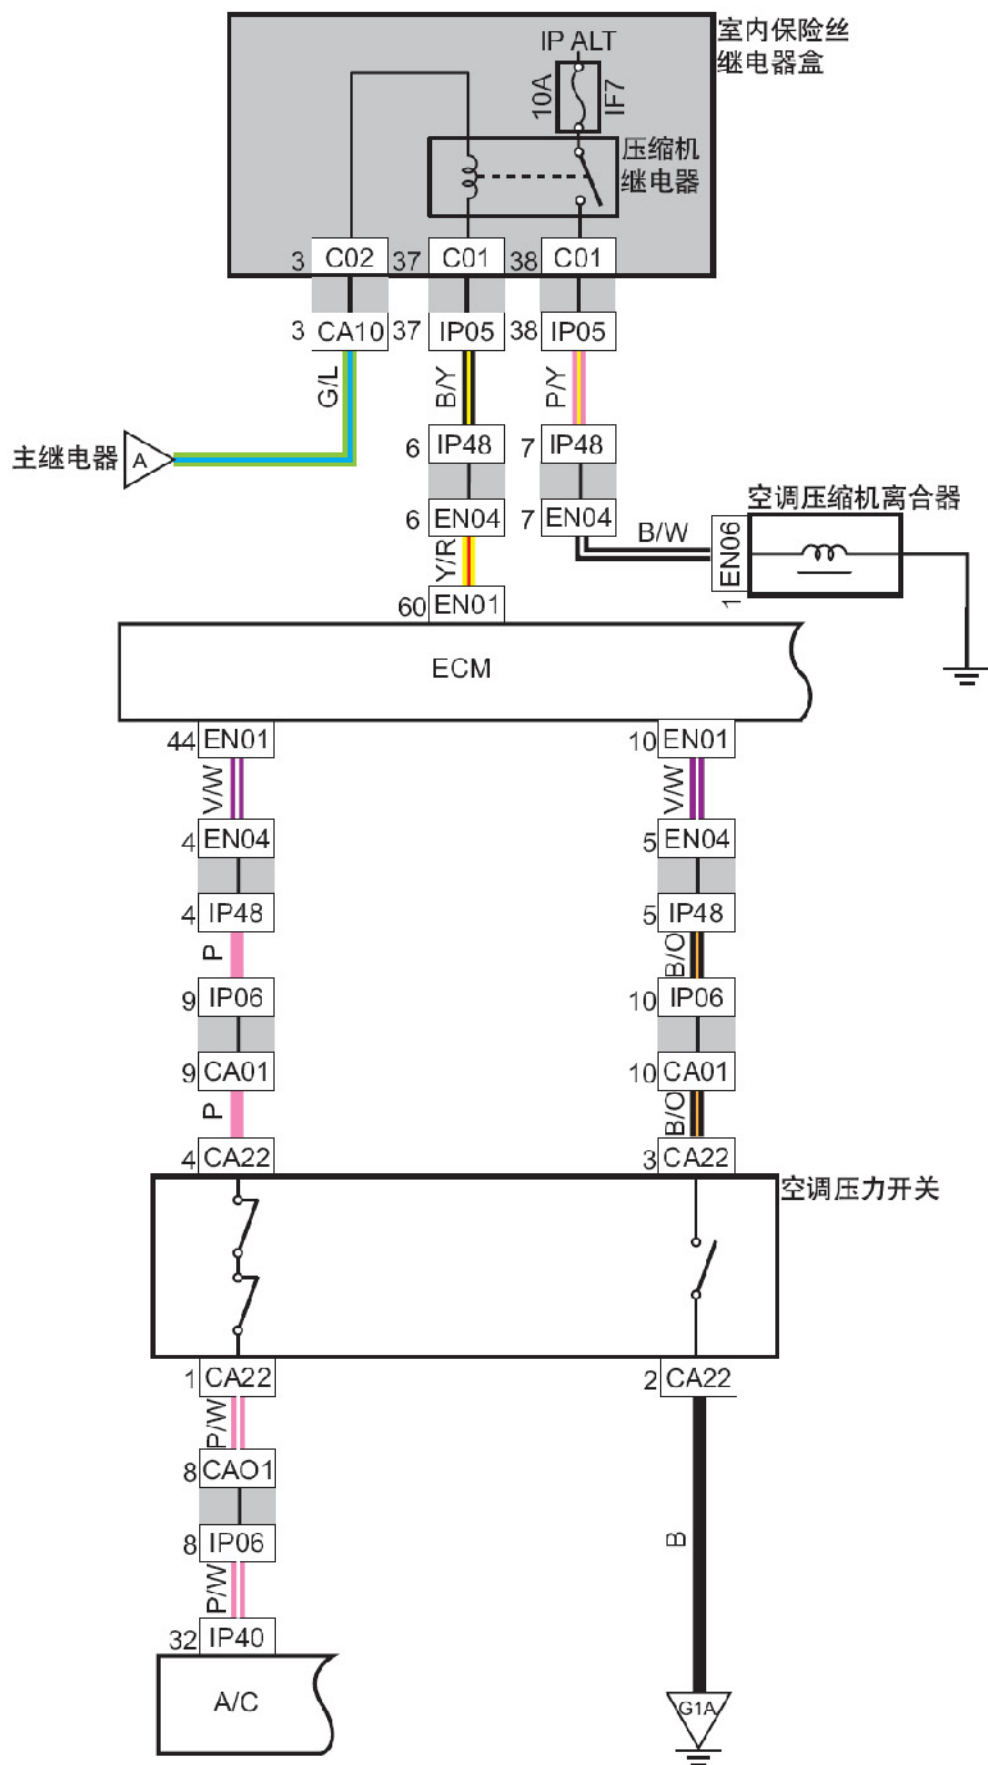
室内保险丝继电器盒

IP ALT

10A

IF7

压缩机继电器

3 C02 37 C01 38 C01

3 CA10 37 IP05 38 IP05

G/L

B/Y

P/Y

主继电器

A

6 IP48 7 IP48

6 EN04 7 EN04

B/W

空调压缩机离合器

EN06

1

Y/R

60 EN01

ECM

44 EN01 10 EN01

V/W V/W

4 EN04 5 EN04

4 IP48 5 IP48

P B/O

9 IP06 10 IP06

9 CA01 10 CA01

P B/O

4 CA22 3 CA22

空调压力开关

1 CA22 2 CA22

P/W

8 CAO1

8 IP06

P/W

B

32 IP40

A/C

G1A